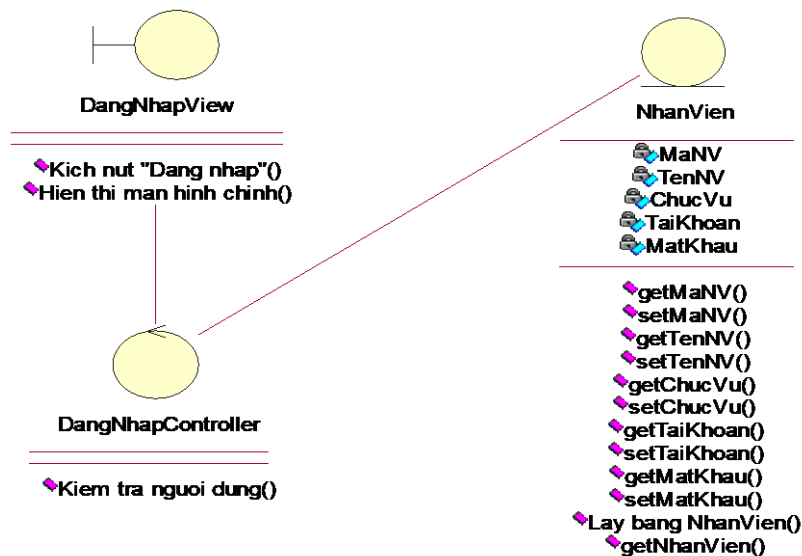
DangNhapView

Kich nut "Dang nhap"()
Hien thi man hinh chinh()

DangNhapController

Kiem tra nguoi dung()

NhanVien

MaNV
TenNV
ChucVu
TaiKhoan
MatKhau

getMaNV()
setMaNV()
getTenNV()
setTenNV()
getChucVu()
setChucVu()
getTaiKhoan()
setTaiKhoan()
getMatKhau()
setMatKhau()
Lay bang NhanVien()
getNhanVien()